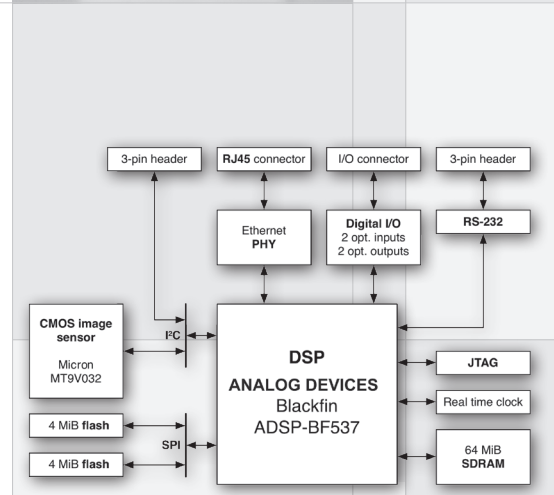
3-pin header

RJ45 connector

I/O connector

3-pin header

Ethernet PHY

Digital I/O
2 opt. inputs
2 opt. outputs

RS-232

CMOS image sensor

Micron MT9V032

I²C

DSP

ANALOG DEVICES

Blackfin

ADSP-BF537

JTAG

Real time clock

4 MiB flash

SPI

4 MiB flash

64 MiB SDRAM